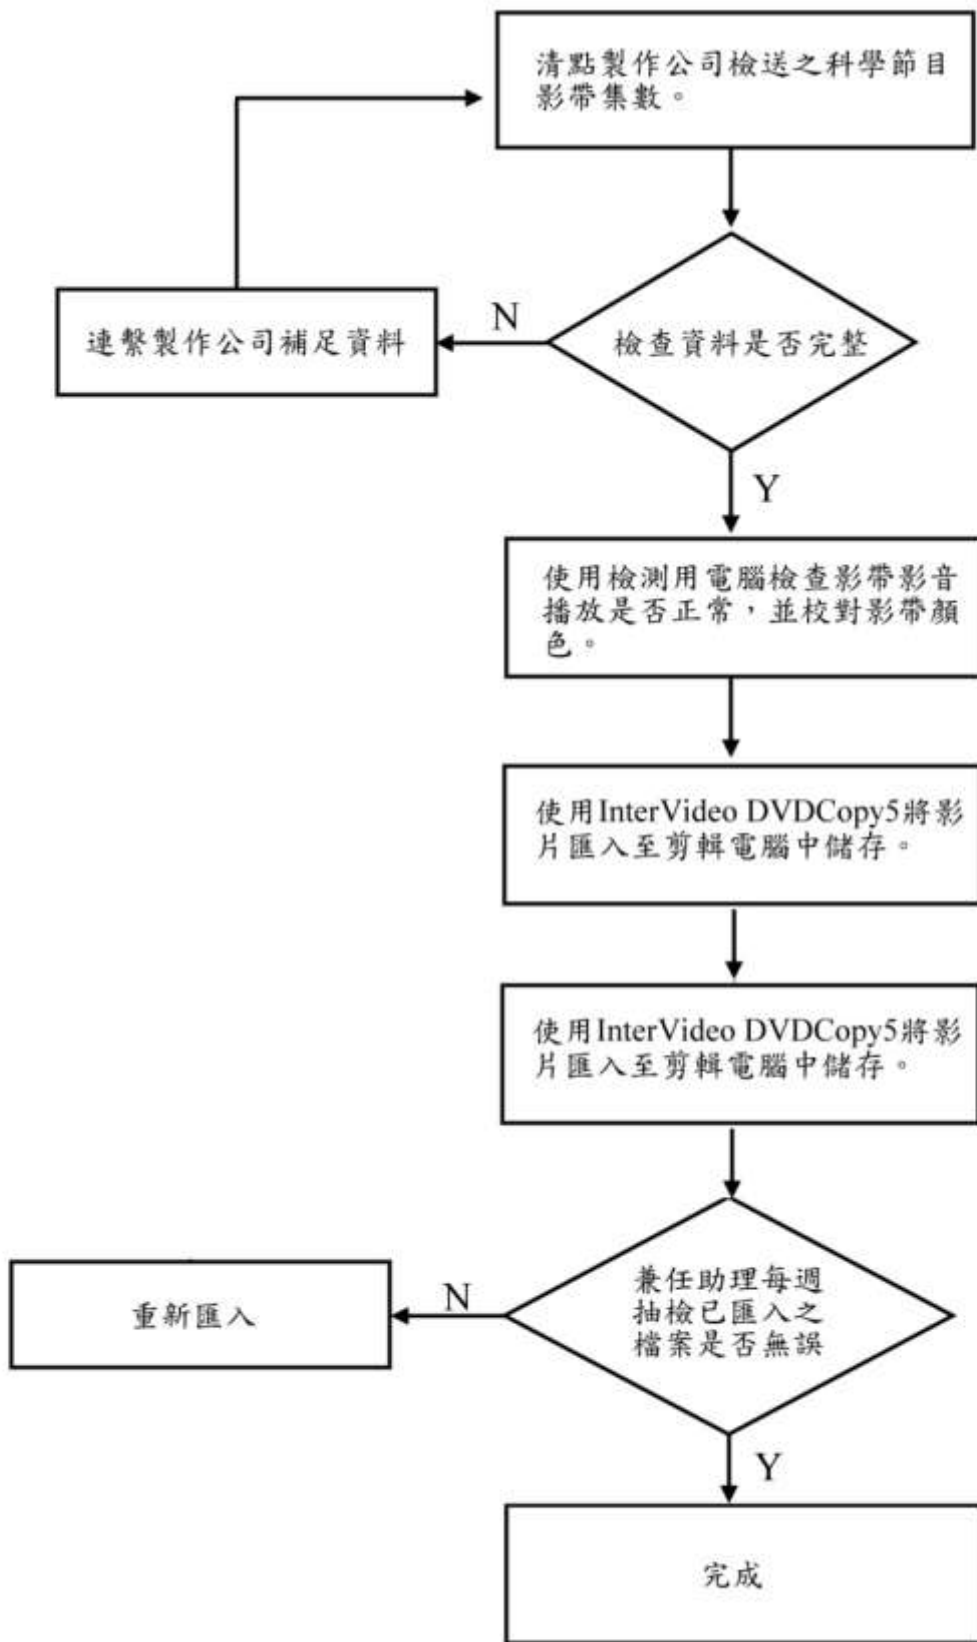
清點製作公司檢送之科學節目影帶集數。

N

連繫製作公司補足資料

檢查資料是否完整

Y

使用檢測用電腦檢查影帶影音播放是否正常，並校對影帶顏色。

使用InterVideo DVDCopy5將影片匯入至剪輯電腦中儲存。

使用InterVideo DVDCopy5將影片匯入至剪輯電腦中儲存。

N

重新匯入

兼任助理每週抽檢已匯入之檔案是否無誤

Y

完成